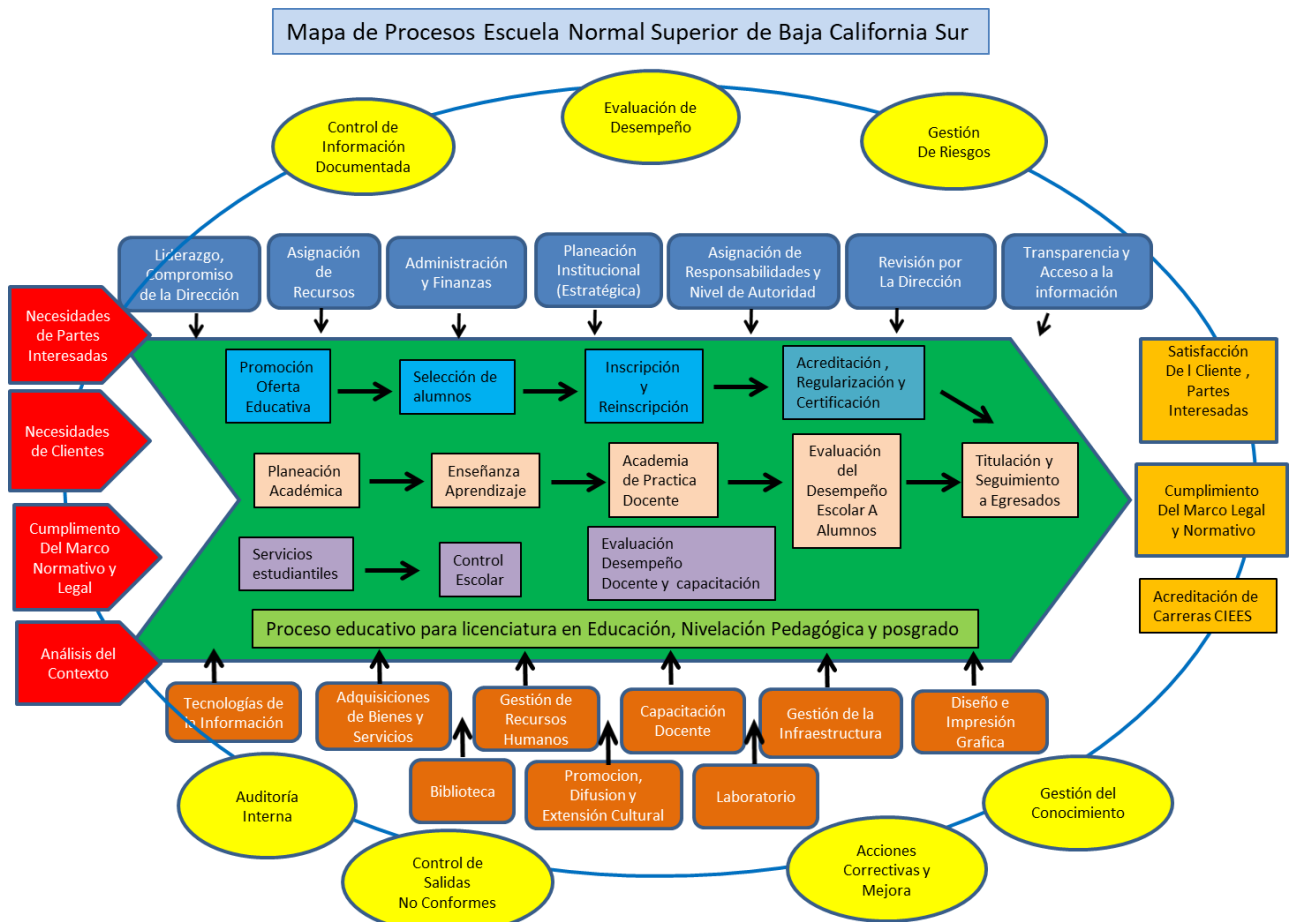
Mapa de Procesos Escuela Normal Superior de Baja California Sur

Control de Información Documentada

Evaluación de Desempeño

Gestión De Riesgos

Liderazgo, Compromiso de la Dirección

Asignación de Recursos

Administración y Finanzas

Planeación Institucional (Estratégica)

Asignación de Responsabilidades y Nivel de Autoridad

Revisión por La Dirección

Transparencia y Acceso a la información

Necesidades de Partes Interesadas

Necesidades de Clientes

Cumplimento Del Marco Normativo y Legal

Análisis del Contexto

Promoción Oferta Educativa

Selección de alumnos

Inscripción y Reinscripción

Acreditación , Regularización y Certificación

Planeación Académica

Enseñanza Aprendizaje

Academia de Practica Docente

Evaluación del Desempeño Escolar A Alumnos

Titulación y Seguimiento a Egresados

Servicios estudiantiles

Control Escolar

Evaluación Desempeño Docente y capacitación

Proceso educativo para licenciatura en Educación, Nivelación Pedagógica y posgrado

Satisfacción De l Cliente , Partes Interesadas

Cumplimiento Del Marco Legal y Normativo

Acreditación de Carreras CIEES

Tecnologías de la Información

Adquisiciones de Bienes y Servicios

Gestión de Recursos Humanos

Capacitación Docente

Gestión de la Infraestructura

Diseño e Impresión Grafica

Biblioteca

Promocion, Difusion y Extensión Cultural

Laboratorio

Auditoría Interna

Control de Salidas No Conformes

Acciones Correctivas y Mejora

Gestión del Conocimiento